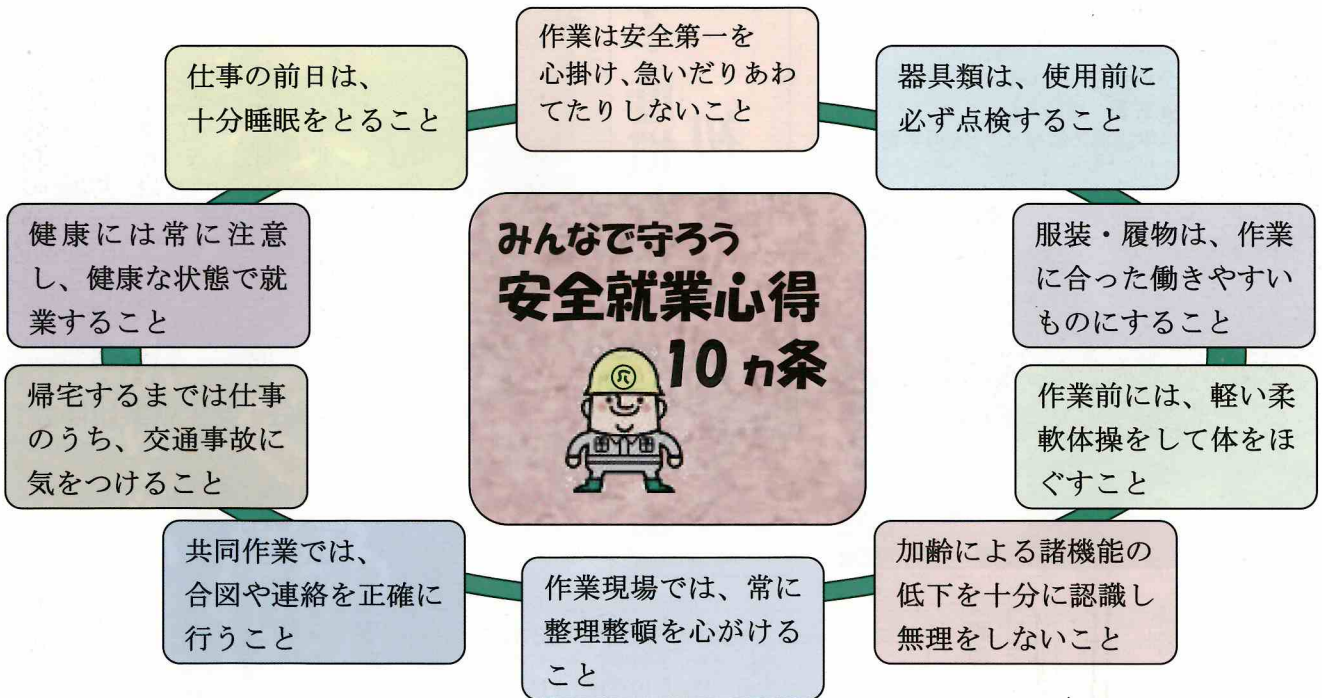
みんなで守ろう
安全就業心得
10ヵ条

作業は安全第一を心掛け、急いだりあわてたりしないこと

器具類は、使用前に必ず点検すること

服装・履物は、作業に合った働きやすいものにすること

作業前には、軽い柔軟体操をして体をほぐすこと

加齢による諸機能の低下を十分に認識し無理をしないこと

作業現場では、常に整理整頓を心がけること

共同作業では、合図や連絡を正確に行うこと

帰宅するまでは仕事のうち、交通事故に気をつけること

健康には常に注意し、健康な状態で就業すること

仕事の前日は、十分睡眠をとること